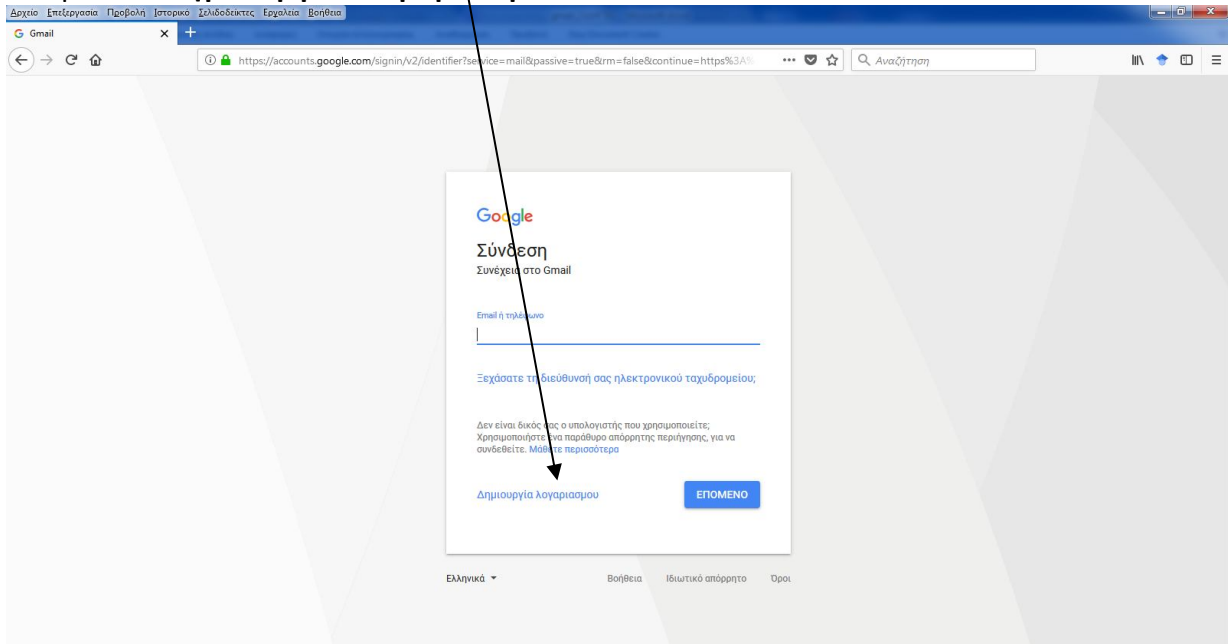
Αρχείο Επεξεργασία Προβολή Ιστορικό Σελιδοδείκτες Εργαλεία Βοήθεια

Gmail

https://accounts.google.com/signin/v2/identifier?service=mail&passive=true&rm=false&continue=https%3A%

Αναζήτηση

Google

Σύνδεση

Συνέχεια στο Gmail

Email ή τηλέφωνο

Ξεχάσατε τη διεύθυνσή σας ηλεκτρονικού ταχυδρομείου;

Δεν είναι δικός σας ο υπολογιστής που χρησιμοποιείτε; Χρησιμοποιήστε ένα παράθυρο απόρρητης περιήγησης, για να συνδεθείτε. Μάθετε περισσότερα

Δημιουργία λογαριασμού

ΕΠΟΜΕΝΟ

Ελληνικά

Βοήθεια

Ιδιωτικό απόρρητο

Όροι